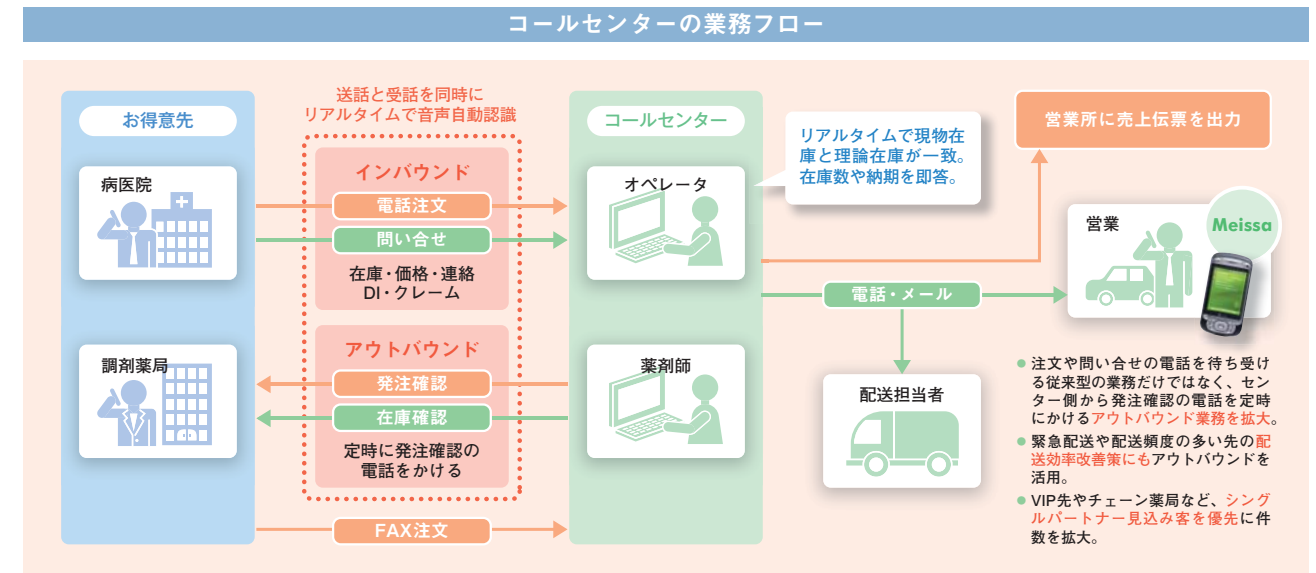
コールセンターの業務フロー

お得意先

病医院

調剤薬局

送話と受話を同時に
リアルタイムで音声自動認識

インバウンド

電話注文

問い合せ

在庫・価格・連絡
DI・クレーム

アウトバウンド

発注確認

在庫確認

定時に発注確認の
電話をかける

FAX注文

コールセンター

オペレータ

薬剤師

リアルタイムで現物在庫と理論在庫が一致。在庫数や納期を即答。

営業所に売上伝票を出力

営業

Meissa

電話・メール

配送担当者

● 注文や問い合せの電話を待ち受ける従来型の業務だけではなく、センター側から発注確認の電話を定時にかけるアウトバウンド業務を拡大。

● 緊急配送や配送頻度の多い先の配送効率改善策にもアウトバウンドを活用。

● VIP先やチェーン薬局など、シングルパートナー見込み客を優先に件数を拡大。